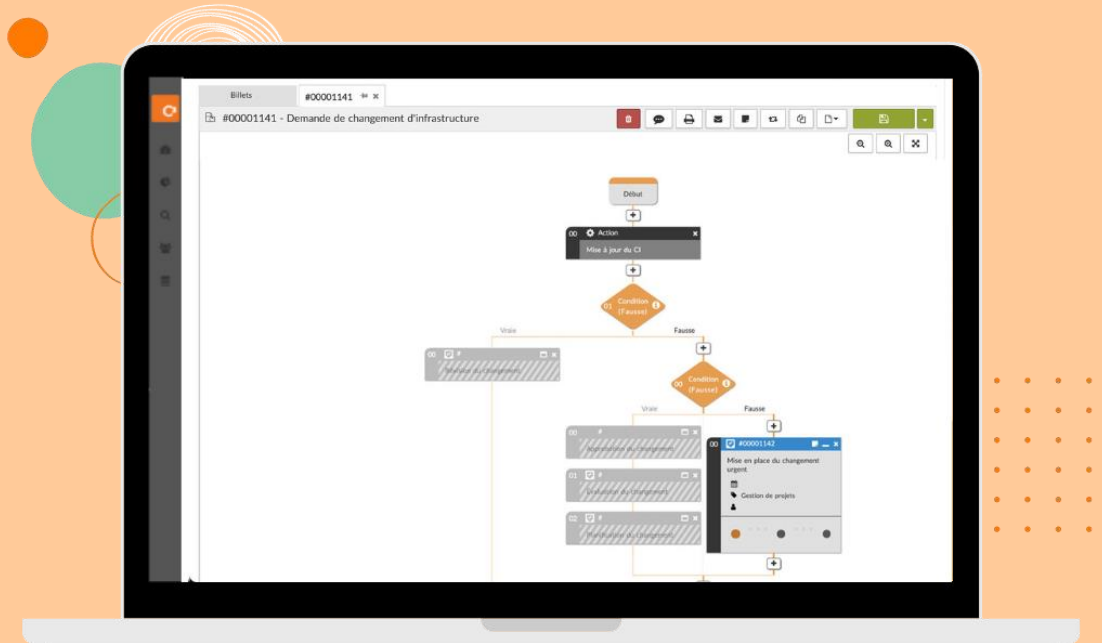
Billets
#00001141

#00001141 - Demande de changement d'infrastructure

Début

00 Action
Mise à jour du CI

01 Condition (Fausse)

Vraie
Fausse

00 #
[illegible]

00 Condition (Fausse)

Vraie
Fausse

00 #
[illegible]

01 #
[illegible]

02 #
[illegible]

00 #00001142
Mise en place du changement urgent
Gestion de projets